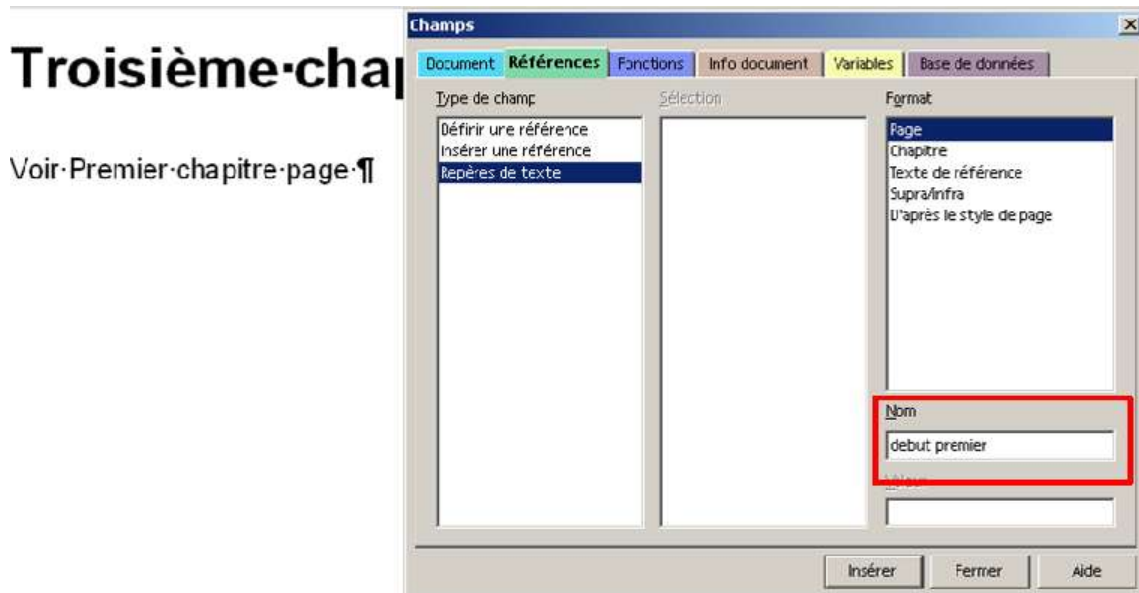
Troisième·chap

Voir·Premier·chapitre·page·¶

Champs

Document | Références | Fonctions | Info document | Variables | Base de données

Type de champ
Définir une référence
Insérer une référence
Repères de texte

Sélection

Format
Page
Chapitre
Texte de référence
Supra/infra
D'après le style de page

Nom
debut premier

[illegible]

Insérer | Fermer | Aide